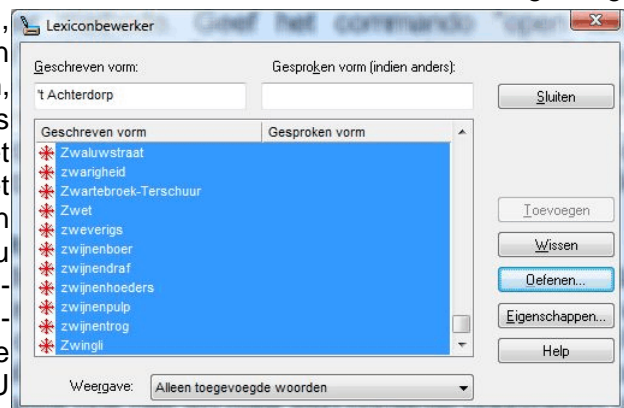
Lexiconbewerker

Geschreven vorm:

Gesproken vorm (indien anders):

't Achterdorp

Sluiten

| Geschreven vorm | Gesproken vorm |
|---|---|
| Zwaluwstraat | |
| zwarigheid | |
| Zwartebroek-Terschuur | |
| Zwet | |
| zweverigs | |
| zwijnenboer | |
| zwijnendraf | |
| zwijnenhoeders | |
| zwijnenpulp | |
| zwijnentrog | |
| Zwingli | |

Toevoegen

Wissen

Oefenen...

Eigenschappen...

Help

Weergave: Alleen toegevoegde woorden